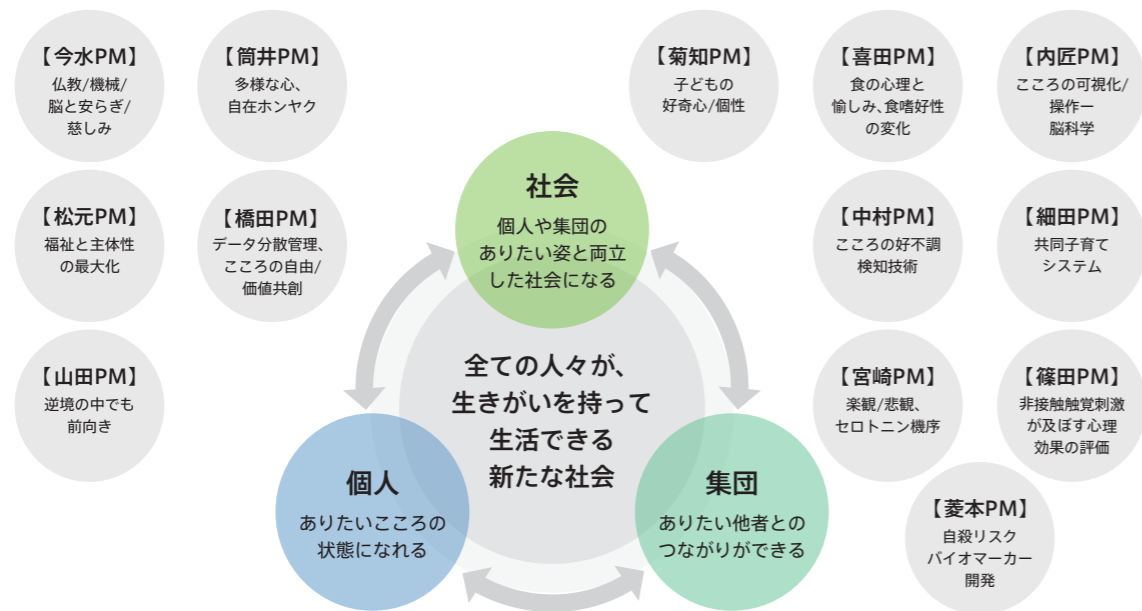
【今水PM】
仏教/機械/脳と安らぎ/慈しみ

【筒井PM】
多様な心、自在ホンヤク

【松元PM】
福祉と主体性の最大化

【橋田PM】
データ分散管理、こころの自由/価値共創

【山田PM】
逆境の中でも前向き

【菊知PM】
子どもの好奇心/個性

【喜田PM】
食の心理と愉しみ、食嗜好性の変化

【内匠PM】
こころの可視化/操作ー脳科学

【中村PM】
こころの好不調検知技術

【細田PM】
共同子育てシステム

【宮崎PM】
楽観/悲観、セロトニン機序

【篠田PM】
非接触触覚刺激が及ぼす心理効果の評価

【菱本PM】
自殺リスクバイオマーカー開発

社会
個人や集団のありたい姿と両立した社会になる

全ての人々が、生きがいを持って生活できる新たな社会

個人
ありたいこころの状態になれる

集団
ありたい他者とのつながりができる